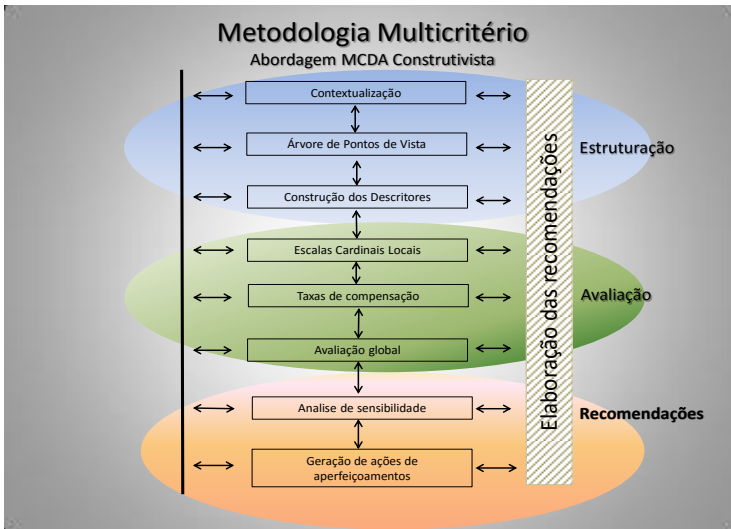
Metodologia Multicritério

Abordagem MCDA Construtivista

Contextualização

Árvore de Pontos de Vista

Construção dos Descritores

Escalas Cardinais Locais

Taxas de compensação

Avaliação global

Analise de sensibilidade

Geração de ações de aperfeiçoamentos

Elaboração das recomendações

Estruturação

Avaliação

Recomendações